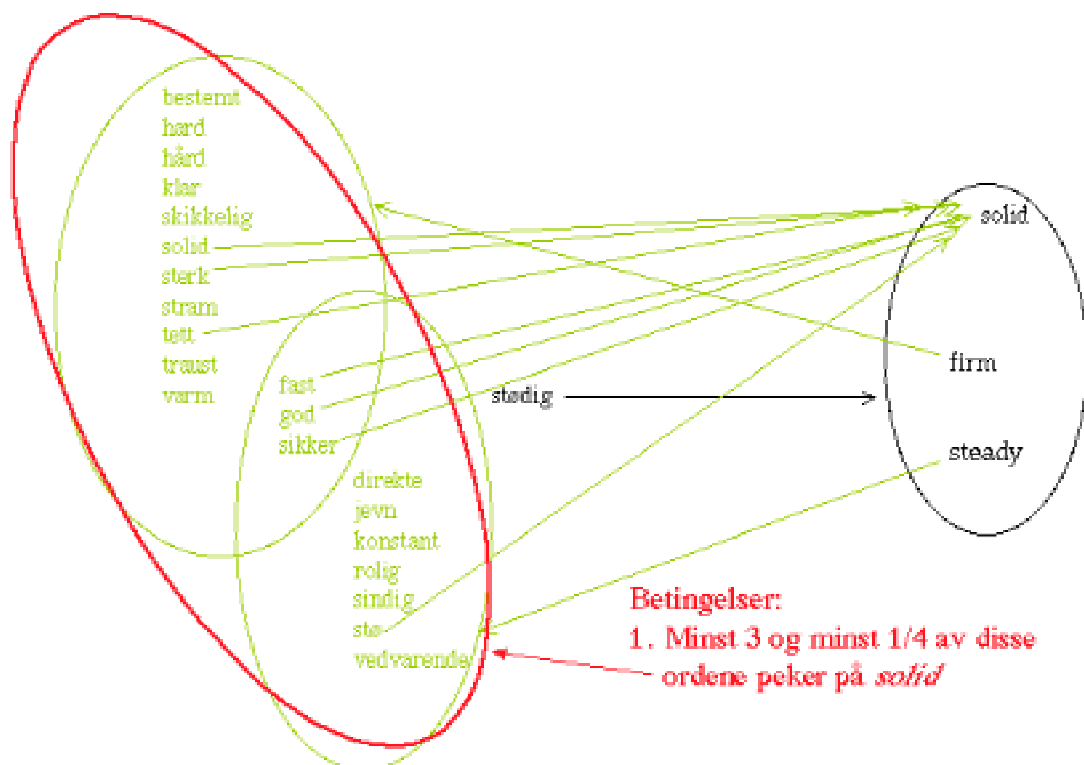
bestemt
hard
hård
klar
skikkelig
solid
sterk
stram
tett
traust
varm

fast
god
sikker

direkte
jevn
konstant
rolig
sindig
stø
vedvarende

stødig

solid
firm
steady

Betingelser:
1. Minst 3 og minst 1/4 av disse ordene peker på *solid*